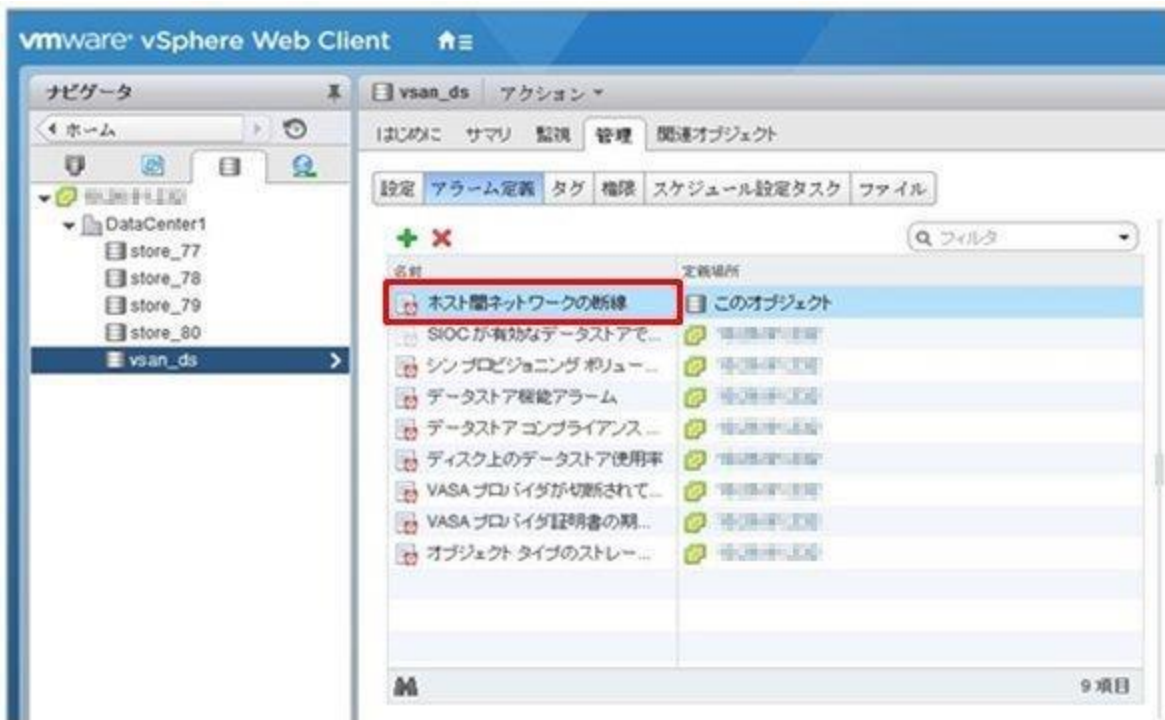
vmware vSphere Web Client

ナビゲータ
ホーム
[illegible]
DataCenter1
store_77
store_78
store_79
store_80
vsan_ds

vsan_ds アクション
はじめに サマリ 監視 管理 関連オブジェクト
設定 アラーム定義 タグ 権限 スケジュール設定タスク ファイル

フィルタ

| 名前 | 定義場所 |
|---|---|
| ホスト間ネットワークの断線 | このオブジェクト |
| SIOC が有効なデータストアで... | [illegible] |
| シン プロビジョニング ボリュー... | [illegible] |
| データストア稼働アラーム | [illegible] |
| データストア コンプライアンス... | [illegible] |
| ディスク上のデータストア使用率 | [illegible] |
| VASA プロバイダが切断されて... | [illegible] |
| VASA プロバイダ証明書の期... | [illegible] |
| オブジェクト タイプのストレー... | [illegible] |

9 項目